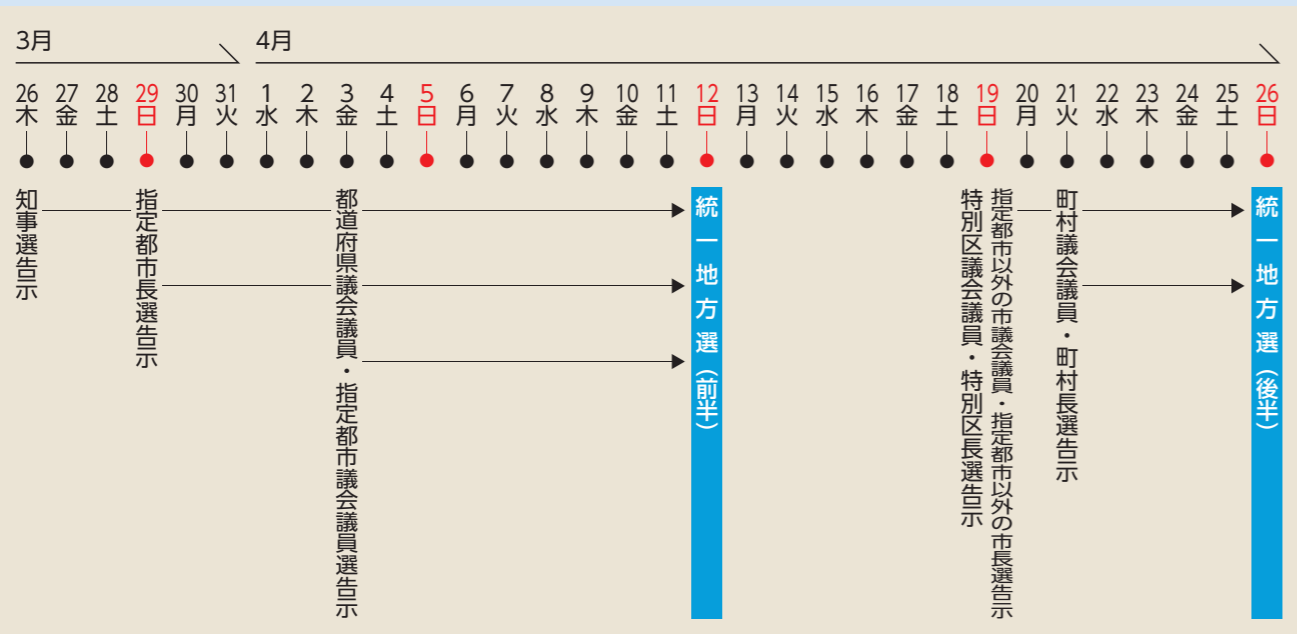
3月 4月

| 26 | 27 | 28 | 29 | 30 | 31 | 1 | 2 | 3 | 4 | 5 | 6 | 7 | 8 | 9 | 10 | 11 | 12 | 13 | 14 | 15 | 16 | 17 | 18 | 19 | 20 | 21 | 22 | 23 | 24 | 25 | 26 |
|---|---|---|---|---|---|---|---|---|---|---|---|---|---|---|---|---|---|---|---|---|---|---|---|---|---|---|---|---|---|---|---|
| 木 | 金 | 土 | 日 | 月 | 火 | 水 | 木 | 金 | 土 | 日 | 月 | 火 | 水 | 木 | 金 | 土 | 日 | 月 | 火 | 水 | 木 | 金 | 土 | 日 | 月 | 火 | 水 | 木 | 金 | 土 | 日 |

知事選告示

指定都市長選告示

都道府県議会議員・指定都市議会議員選告示

統一地方選（前半）

特別区議会議員・特別区長選告示

指定都市以外の市議会議員・指定都市以外の市長選告示

町村議会議員・町村長選告示

統一地方選（後半）